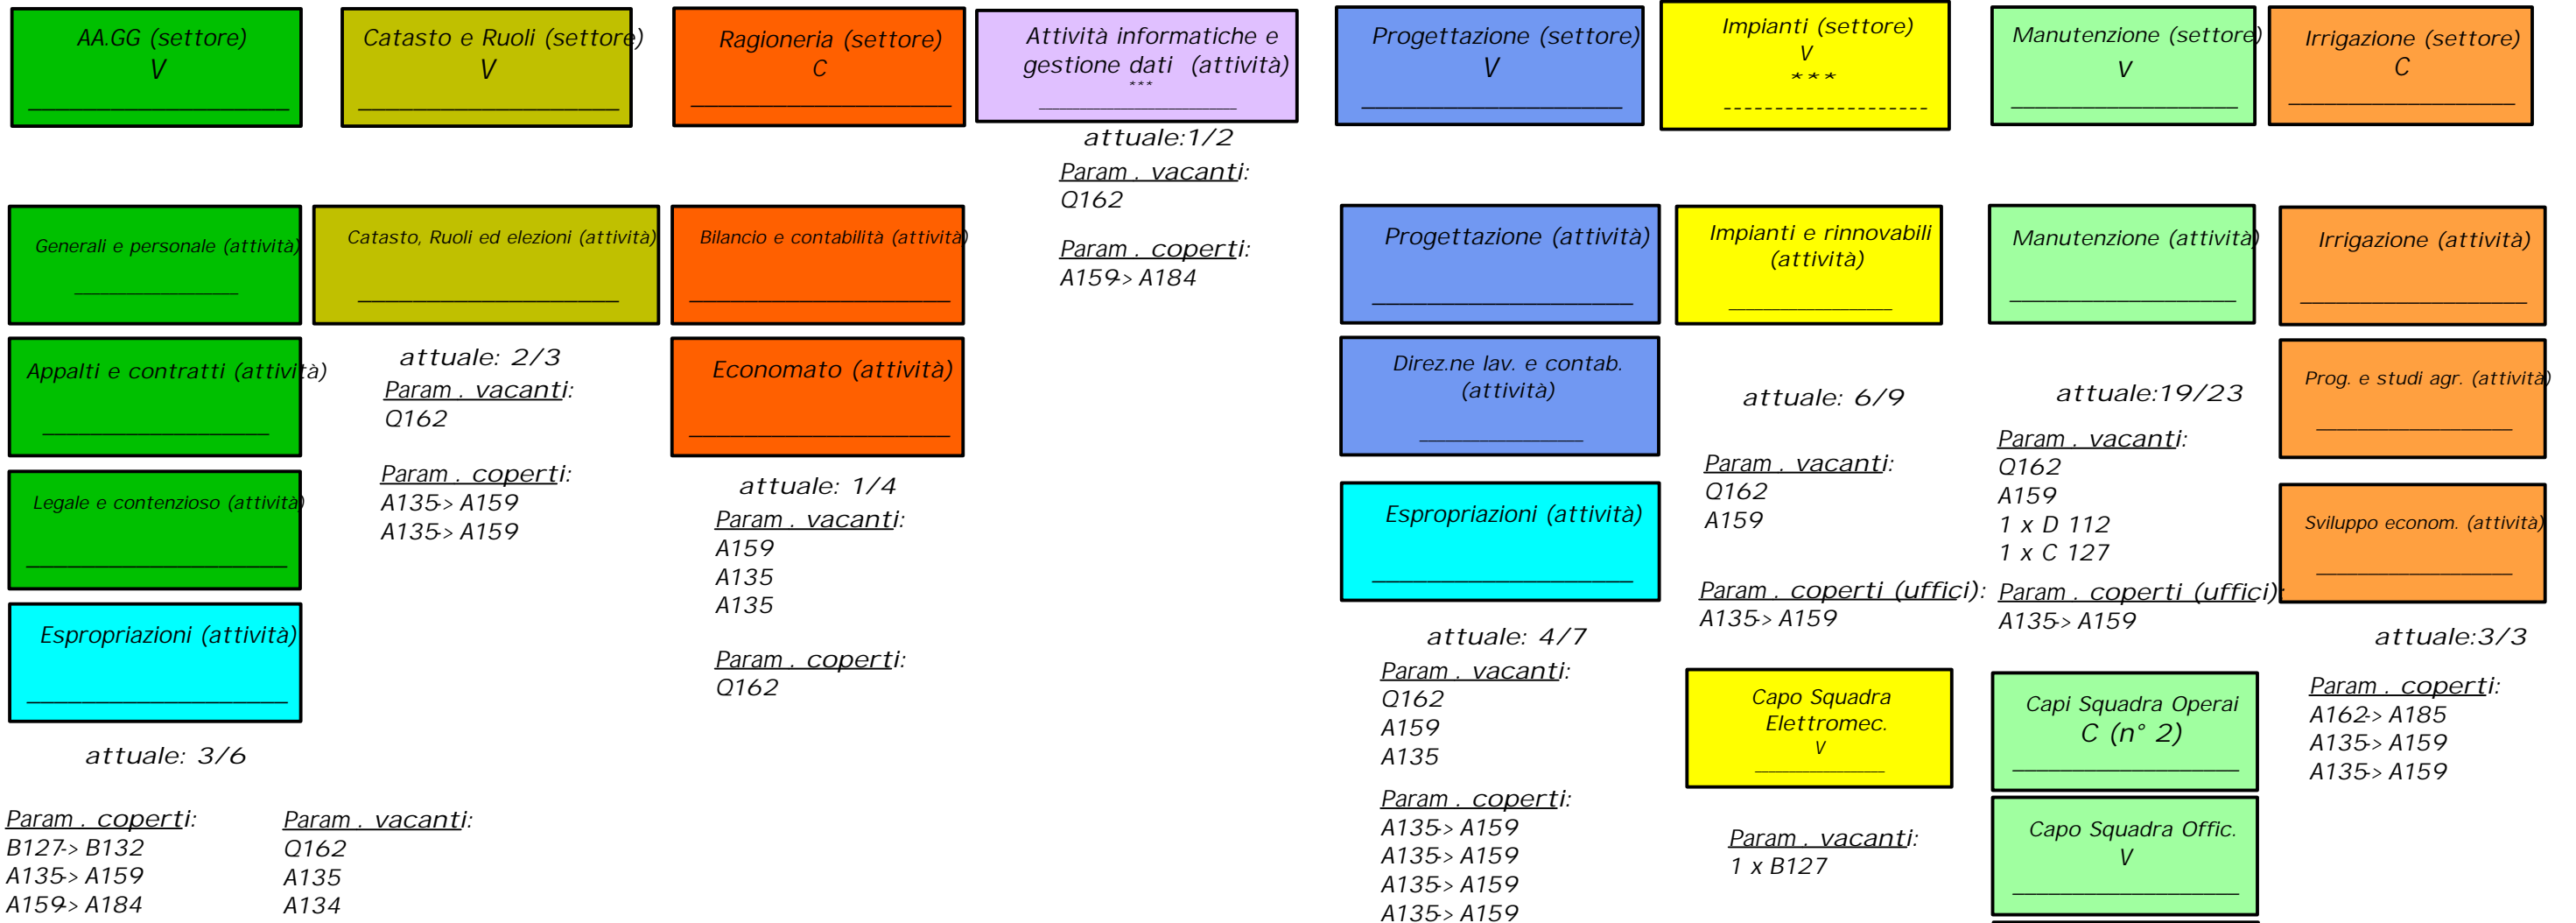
AA.GG (settore)
V
________________

Catasto e Ruoli (settore)
V
________________

Ragioneria (settore)
C
________________

Attività informatiche e gestione dati (attività)
***
________________

attuale:1/2

Param . vacanti:
Q162

Param . coperti:
A159-> A184

Progettazione (settore)
V
________________

Impianti (settore)
V
***
-----------------

Manutenzione (settore)
V
________________

Irrigazione (settore)
C
________________

Generali e personale (attività)
________________

Catasto, Ruoli ed elezioni (attività)
________________

Bilancio e contabilità (attività)
________________

Progettazione (attività)
________________

Impianti e rinnovabili (attività)
________________

Manutenzione (attività)
________________

Irrigazione (attività)
________________

Appalti e contratti (attività)
________________

attuale: 2/3
Param . vacanti:
Q162

Param . coperti:
A135-> A159
A135-> A159

Economato (attività)
________________

attuale: 1/4
Param . vacanti:
A159
A135
A135

Param . coperti:
Q162

Direz.ne lav. e contab. (attività)
________________

attuale: 6/9

Param . vacanti:
Q162
A159

Param . coperti (uffici):
A135-> A159

attuale:19/23
Param . vacanti:
Q162
A159
1 x D 112
1 x C 127

Param . coperti (uffici):
A135-> A159

Prog. e studi agr. (attività)
________________

Legale e contenzioso (attività)
________________

Espropriazioni (attività)
________________

Sviluppo econom. (attività)
________________

Espropriazioni (attività)
________________

attuale: 3/6

Param . coperti:
B127-> B132
A135-> A159
A159-> A184

Param . vacanti:
Q162
A135
A134

attuale: 4/7
Param . vacanti:
Q162
A159
A135

Param . coperti:
A135-> A159
A135-> A159
A135-> A159
A135-> A159

Capo Squadra Elettromec.
V
________________

Param . vacanti:
1 x B127

Capi Squadra Operai
C (n° 2)
________________

Capo Squadra Offic.
V
________________

attuale:3/3

Param . coperti:
A162-> A185
A135-> A159
A135-> A159